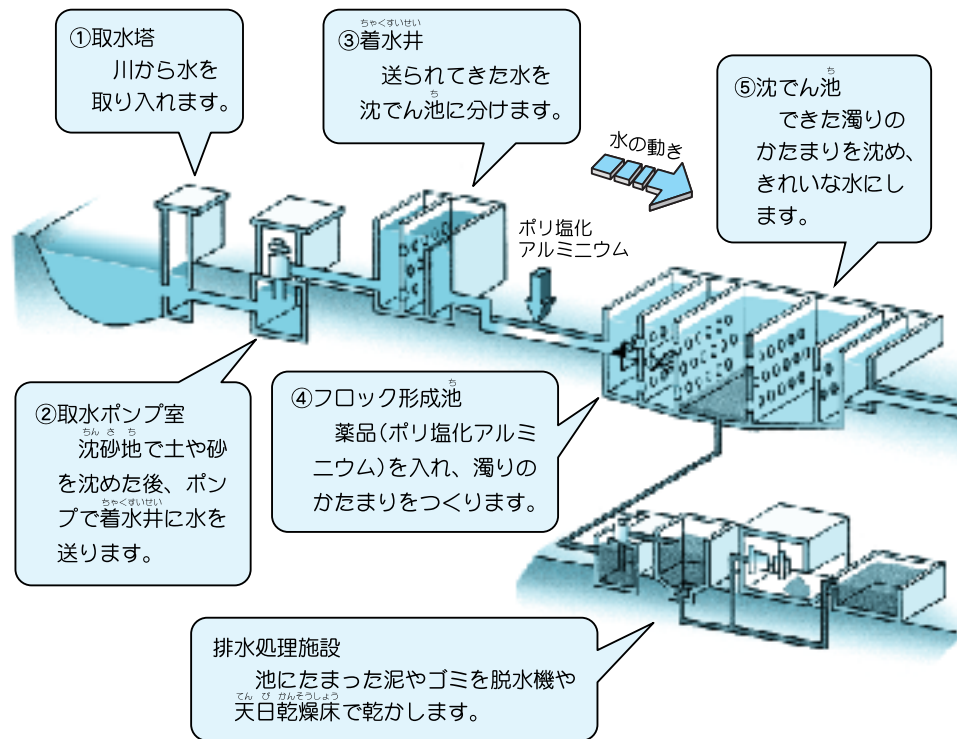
①取水塔
川から水を取り入れます。

ちゃくすいせい
③着水井
送られてきた水を沈でん池に分けます。
ち

水の動き

ち
⑤沈でん池
できた濁りのかたまりを沈め、きれいな水にします。

ポリ塩化
アルミニウム

②取水ポンプ室
ちんさち
沈砂池で土や砂を沈めた後、ポンプで着水井に水を送ります。
ちゃくすいせい

ち
④フロック形成池
薬品(ポリ塩化アルミニウム)を入れ、濁りのかたまりをつくります。

排水処理施設
池にたまった泥やゴミを脱水機や天日乾燥床で乾かします。
てんぴかんそうしょう